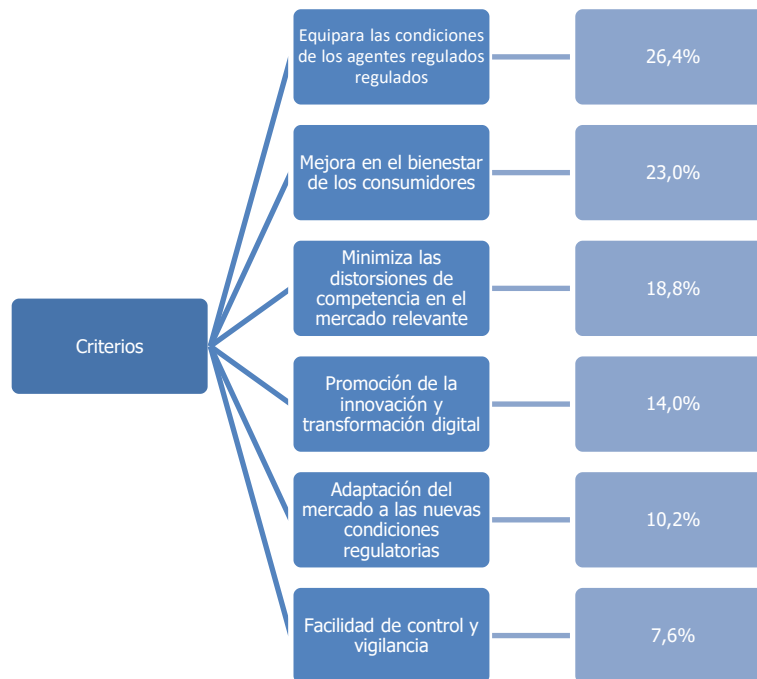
Criterios

Equipara las condiciones de los agentes regulados regulados

26,4%

Mejora en el bienestar de los consumidores

23,0%

Minimiza las distorsiones de competencia en el mercado relevante

18,8%

Promoción de la innovación y transformación digital

14,0%

Adaptación del mercado a las nuevas condiciones regulatorias

10,2%

Facilidad de control y vigilancia

7,6%